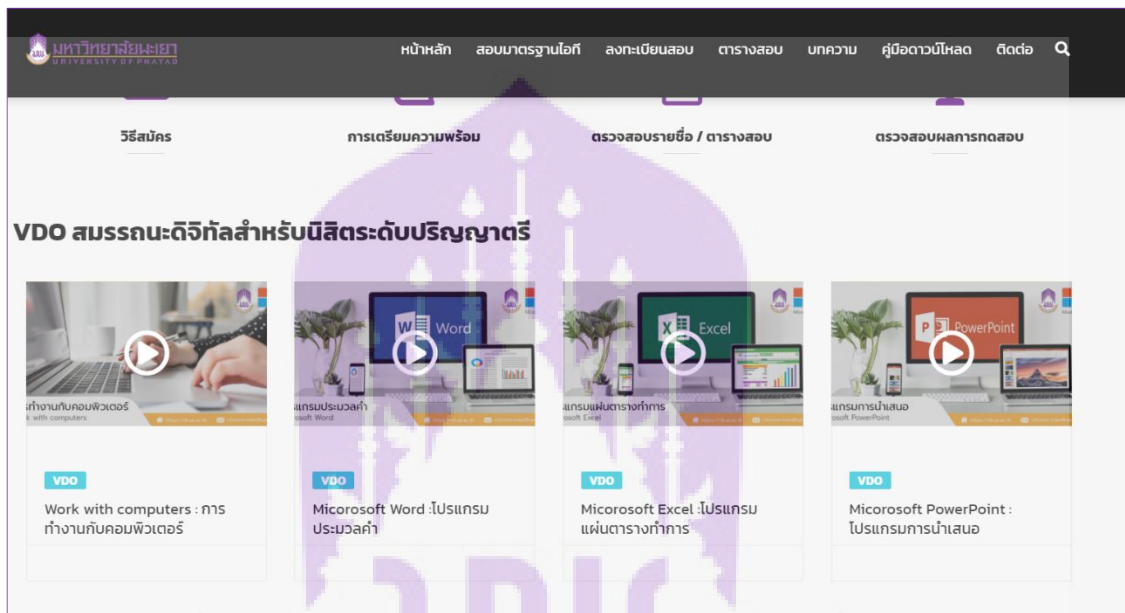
มหาวิทยาลัยพะเยา
UNIVERSITY OF PHAYAO

หน้าหลัก สอบมาตรฐานไอที ลงทะเบียนสอบ ตารางสอบ บทความ คู่มือดาวน์โหลด ติดต่อ

วิธีสมัคร

การเตรียมความพร้อม

ตรวจสอบรายชื่อ / ตารางสอบ

ตรวจสอบผลการทดสอบ

VDO สมรรถนะดิจิทัลสำหรับนิสิตระดับปริญญาตรี

รทำงานกับคอมพิวเตอร์
k with computers

VDO

Work with computers : การทำงานกับคอมพิวเตอร์

Word

แกรมประมวลคำ
osoft Word

VDO

Micorosoft Word :โปรแกรมประมวลคำ

Excel

แกรมแผ่นตารางทำการ
osoft Excel

VDO

Micorosoft Excel :โปรแกรมแผ่นตารางทำการ

PowerPoint

แกรมการนำเสนอ
osoft PowerPoint

VDO

Micorosoft PowerPoint : โปรแกรมการนำเสนอ